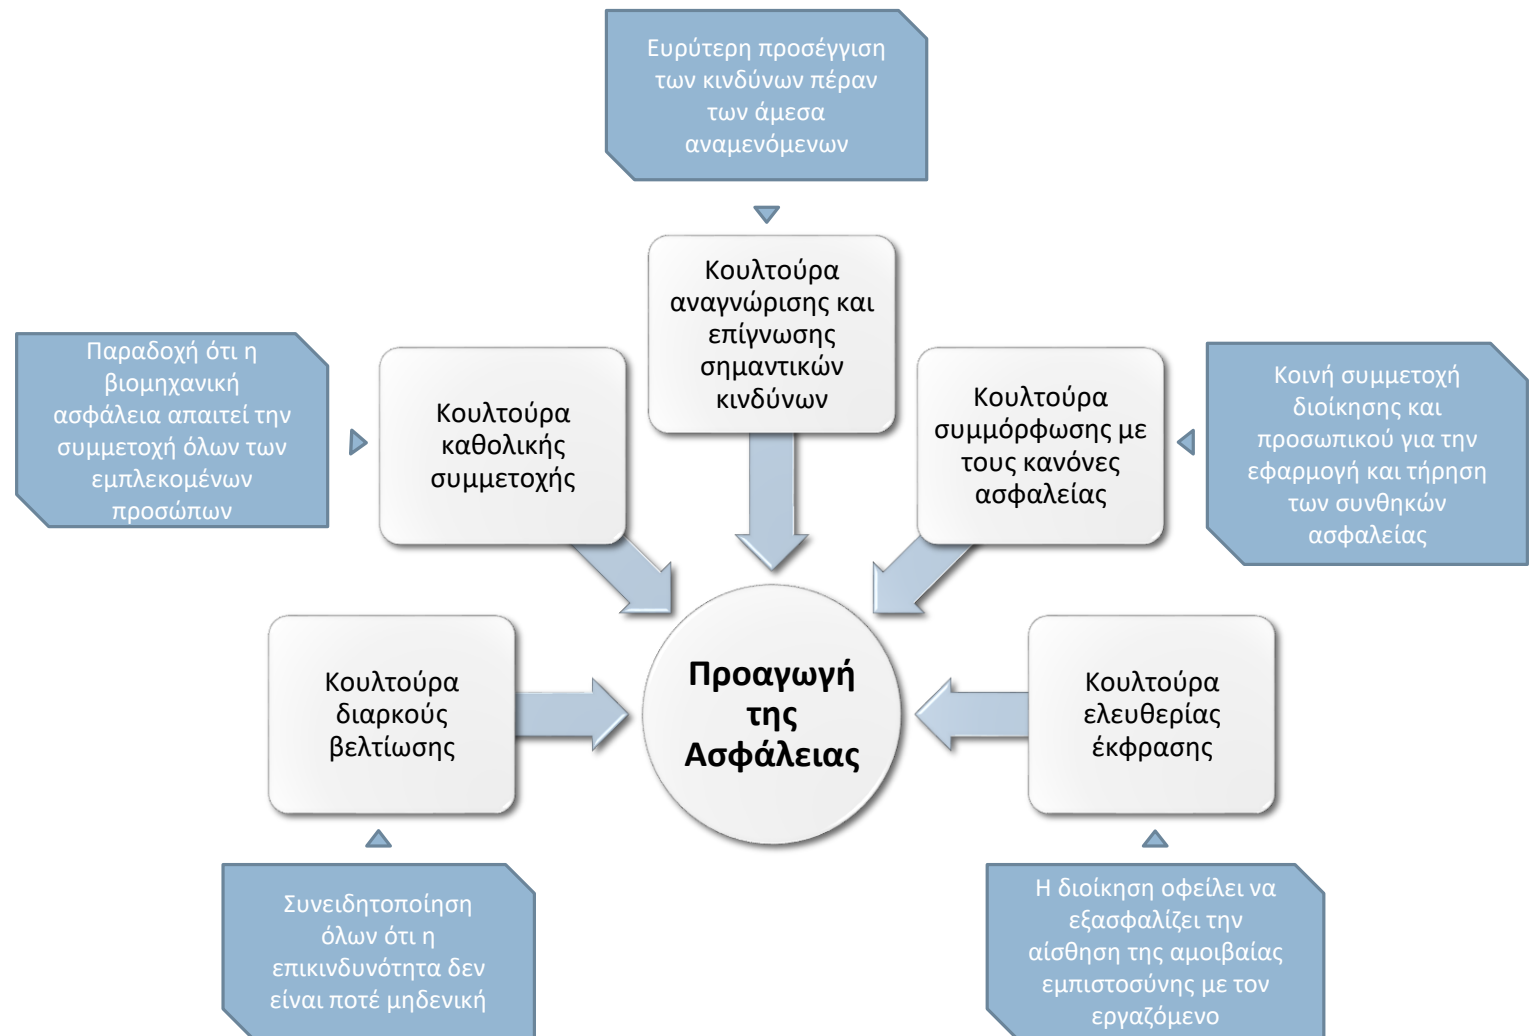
Ευρύτερη προσέγγιση των κινδύνων πέραν των άμεσα αναμενόμενων

Κουλτούρα αναγνώρισης και επίγνωσης σημαντικών κινδύνων

Παραδοχή ότι η βιομηχανική ασφάλεια απαιτεί την συμμετοχή όλων των εμπλεκομένων προσώπων

Κουλτούρα καθολικής συμμετοχής

Κουλτούρα συμμόρφωσης με τους κανόνες ασφαλείας

Κοινή συμμετοχή διοίκησης και προσωπικού για την εφαρμογή και τήρηση των συνθηκών ασφαλείας

Κουλτούρα διαρκούς βελτίωσης

Προαγωγή της Ασφάλειας

Κουλτούρα ελευθερίας έκφρασης

Συνειδητοποίηση όλων ότι η επικινδυνότητα δεν είναι ποτέ μηδενική

Η διοίκηση οφείλει να εξασφαλίζει την αίσθηση της αμοιβαίας εμπιστοσύνης με τον εργαζόμενο